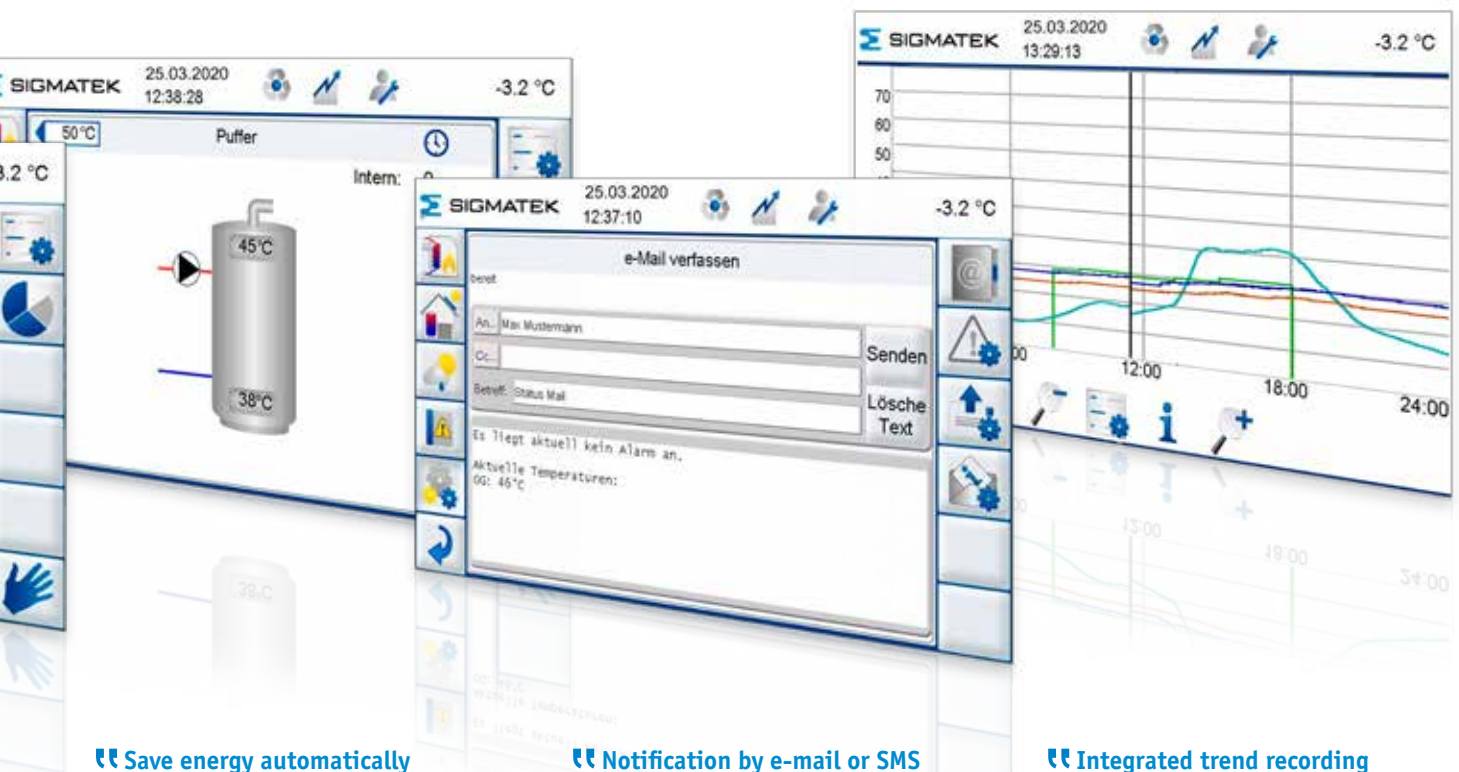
SIGMATEK 25.03.2020 12:38:28 -3.2 °C

3.2 °C

50°C Puffer

Intern: 0

45°C

38°C

SIGMATEK 25.03.2020 12:37:10 -3.2 °C

e-Mail verfassen

bereit

An.. Max Mustermann

Cc..

Betreff: Status Mail

Senden

Lösche Text

Es liegt aktuell kein Alarm an.

Aktuelle Temperaturen:
OG: 46°C

SIGMATEK 25.03.2020 13:29:13 -3.2 °C

70
60
50

00
12:00
18:00
24:00

Save energy automatically

Notification by e-mail or SMS

Integrated trend recording